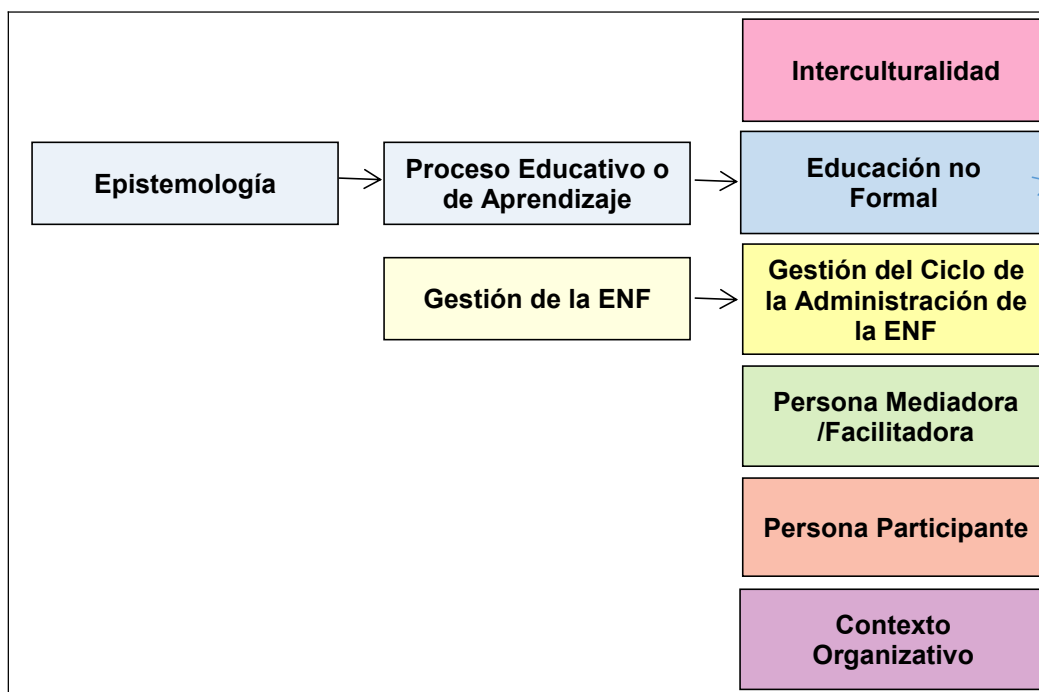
Interculturalidad

Epistemología

Proceso Educativo o de Aprendizaje

Educación no Formal

Gestión de la ENF

Gestión del Ciclo de la Administración de la ENF

Persona Mediadora /Facilitadora

Persona Participante

Contexto Organizativo